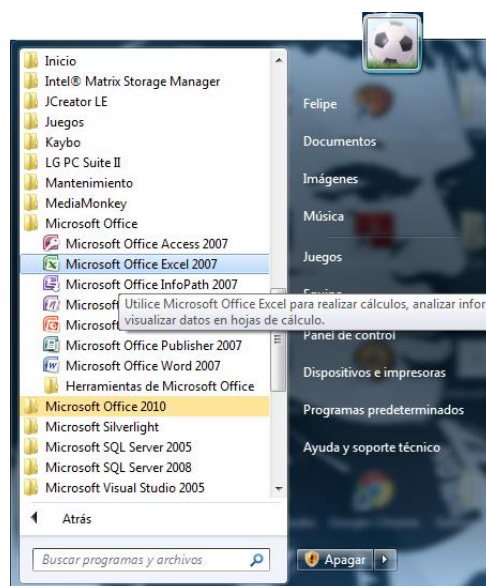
Inicio
Intel® Matrix Storage Manager
JCreator LE
Juegos
Kaybo
LG PC Suite II
Mantenimiento
MediaMonkey
Microsoft Office
Microsoft Office Access 2007
Microsoft Office Excel 2007
Microsoft Office InfoPath 2007
Microsof
Microsof
Microsoft Office Publisher 2007
Microsoft Office Word 2007
Herramientas de Microsoft Office
Microsoft Office 2010
Microsoft Silverlight
Microsoft SQL Server 2005
Microsoft SQL Server 2008
Microsoft Visual Studio 2005
Atrás
Buscar programas y archivos

Utilice Microsoft Office Excel para realizar cálculos, analizar infor
visualizar datos en hojas de cálculo.

Felipe
Documentos
Imágenes
Música
Juegos
Equipo
Panel de control
Dispositivos e impresoras
Programas predeterminados
Ayuda y soporte técnico
Apagar